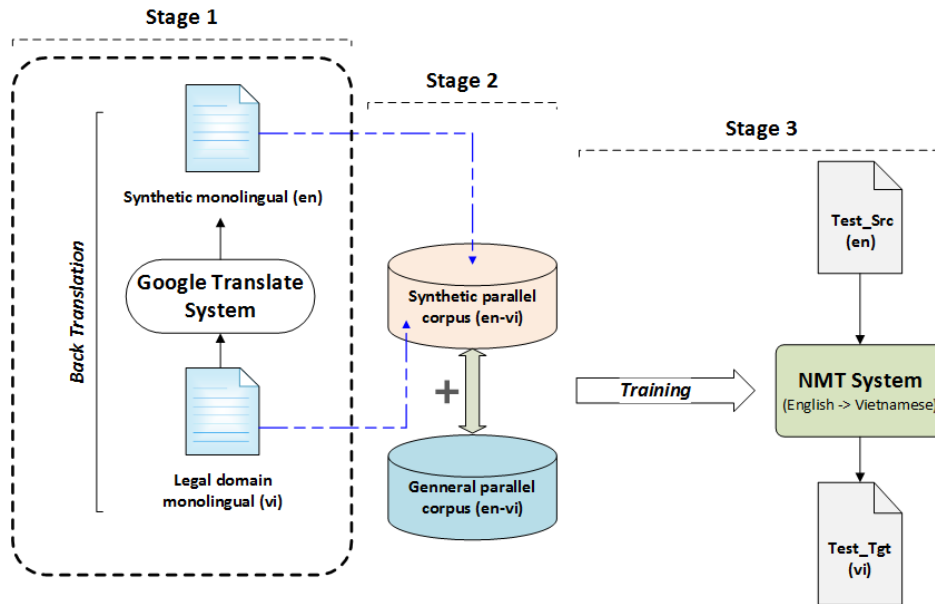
Stage 1

Stage 2

Stage 3

Back Translation

Synthetic monolingual (en)

Google Translate System

Legal domain monolingual (vi)

Synthetic parallel corpus (en-vi)

+

Genneral parallel corpus (en-vi)

Training

Test_Src (en)

NMT System (English -> Vietnamese)

Test_Tgt (vi)